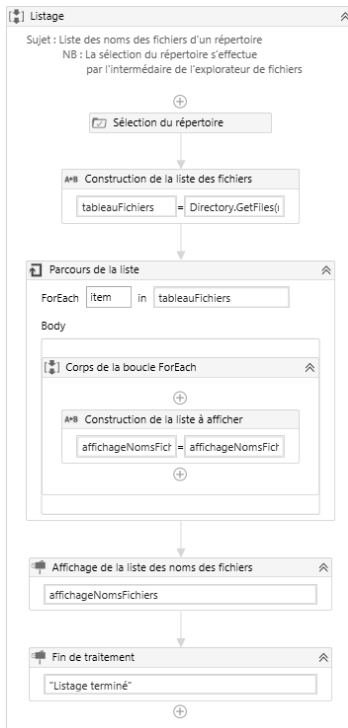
[ ] Listage

Sujet : Liste des noms des fichiers d'un répertoire
NB : La sélection du répertoire s'effectue par l'intermédaire de l'explorateur de fichiers

⊕

Sélection du répertoire

A+B Construction de la liste des fichiers

tableauFichiers = Directory.GetFiles(

Parcours de la liste

ForEach item in tableauFichiers

Body

[ ] Corps de la boucle ForEach

⊕

A+B Construction de la liste à afficher

affichageNomsFich = affichageNomsFich

⊕

Affichage de la liste des noms des fichiers

affichageNomsFichiers

Fin de traitement

"Listage terminé"

⊕